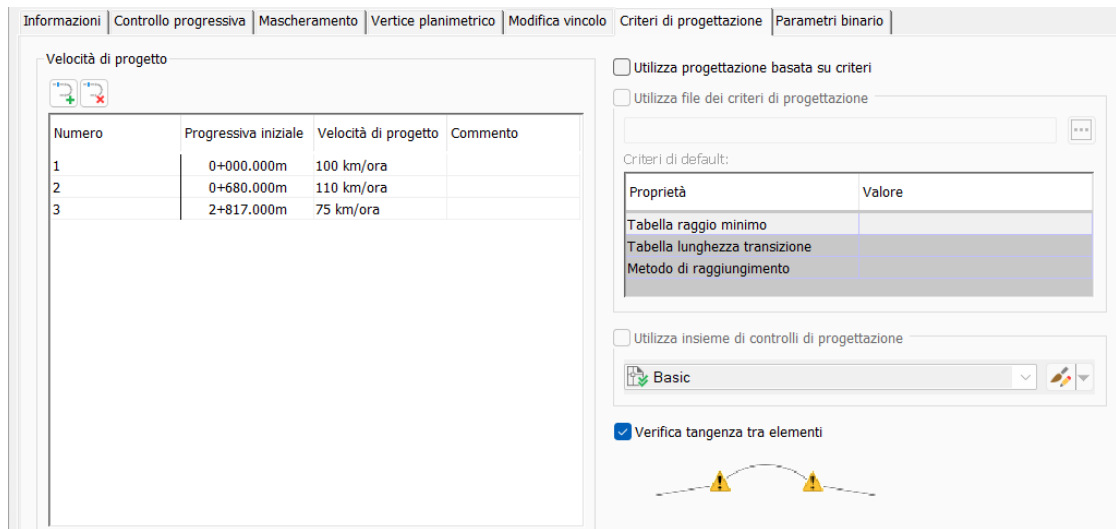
Informazioni | Controllo progressiva | Mascheramento | Vertice planimetrico | Modifica vincolo | Criteri di progettazione | Parametri binario

Velocità di progetto

| Numero | Progressiva iniziale | Velocità di progetto | Commento |
|---|---|---|---|
| 1 | 0+000.000m | 100 km/ora | |
| 2 | 0+680.000m | 110 km/ora | |
| 3 | 2+817.000m | 75 km/ora | |

Utilizza progettazione basata su criteri

Utilizza file dei criteri di progettazione

Criteri di default:

| Proprietà | Valore |
|---|---|
| Tabella raggio minimo | |
| Tabella lunghezza transizione | |
| Metodo di raggiungimento | |

Utilizza insieme di controlli di progettazione

Basic

Verifica tangenza tra elementi